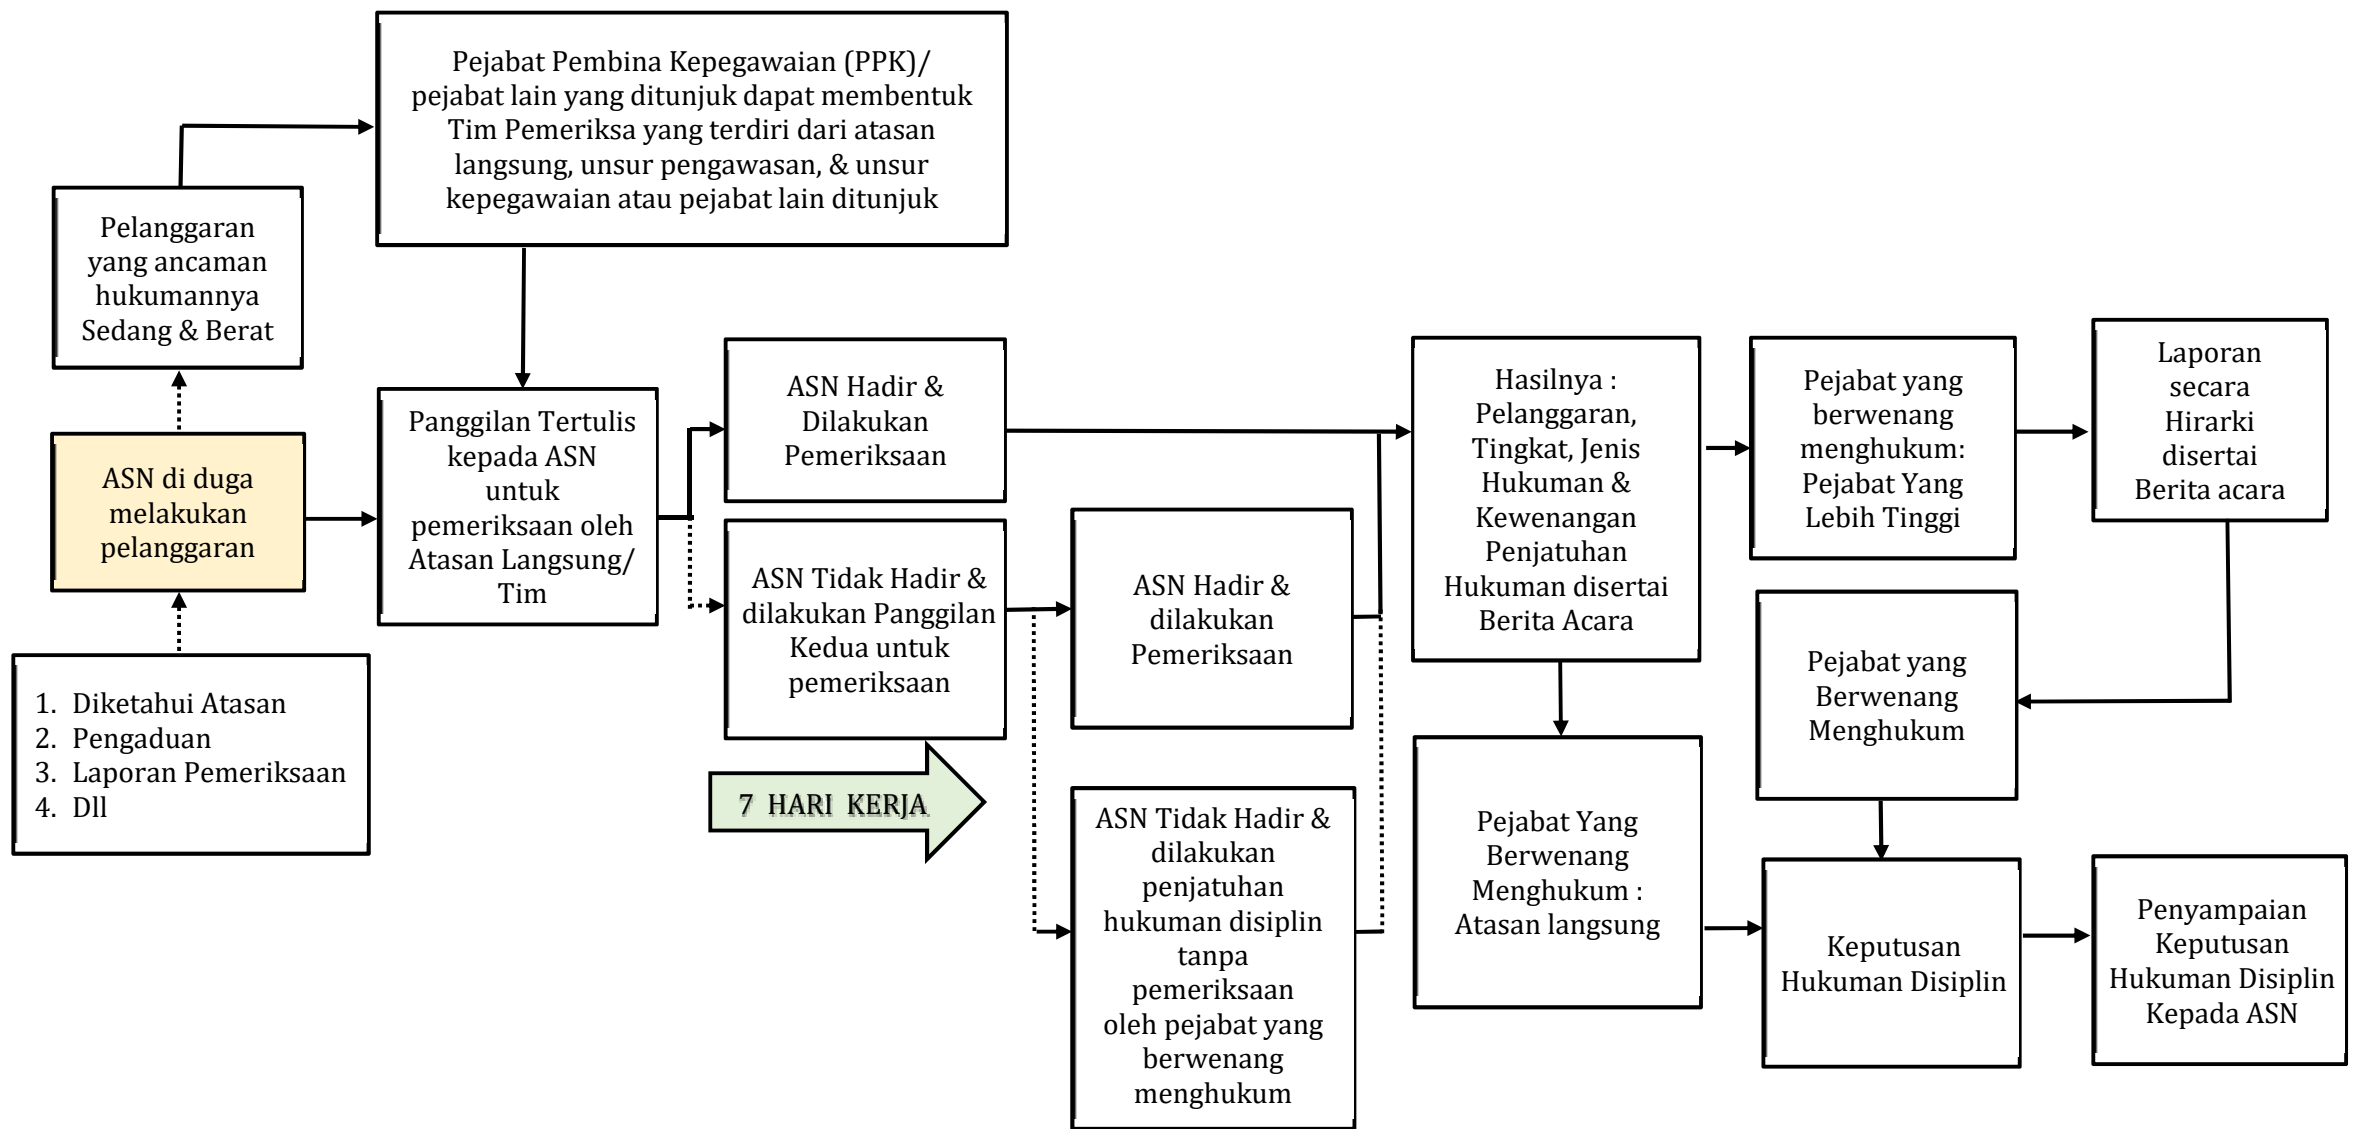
Pejabat Pembina Kepegawaian (PPK)/ pejabat lain yang ditunjuk dapat membentuk Tim Pemeriksa yang terdiri dari atasan langsung, unsur pengawasan, & unsur kepegawaian atau pejabat lain ditunjuk

Pelanggaran yang ancaman hukumannya Sedang & Berat

ASN di duga melakukan pelanggaran

1. Diketahui Atasan
2. Pengaduan
3. Laporan Pemeriksaan
4. Dll

Panggilan Tertulis kepada ASN untuk pemeriksaan oleh Atasan Langsung/ Tim

ASN Hadir & Dilakukan Pemeriksaan

ASN Tidak Hadir & dilakukan Panggilan Kedua untuk pemeriksaan

7 HARI KERJA

ASN Hadir & dilakukan Pemeriksaan

ASN Tidak Hadir & dilakukan penjatuhan hukuman disiplin tanpa pemeriksaan oleh pejabat yang berwenang menghukum

Hasilnya : Pelanggaran, Tingkat, Jenis Hukuman & Kewenangan Penjatuhan Hukuman disertai Berita Acara

Pejabat Yang Berwenang Menghukum : Atasan langsung

Pejabat yang berwenang menghukum: Pejabat Yang Lebih Tinggi

Laporan secara Hirarki disertai Berita acara

Pejabat yang Berwenang Menghukum

Keputusan Hukuman Disiplin

Penyampaian Keputusan Hukuman Disiplin Kepada ASN